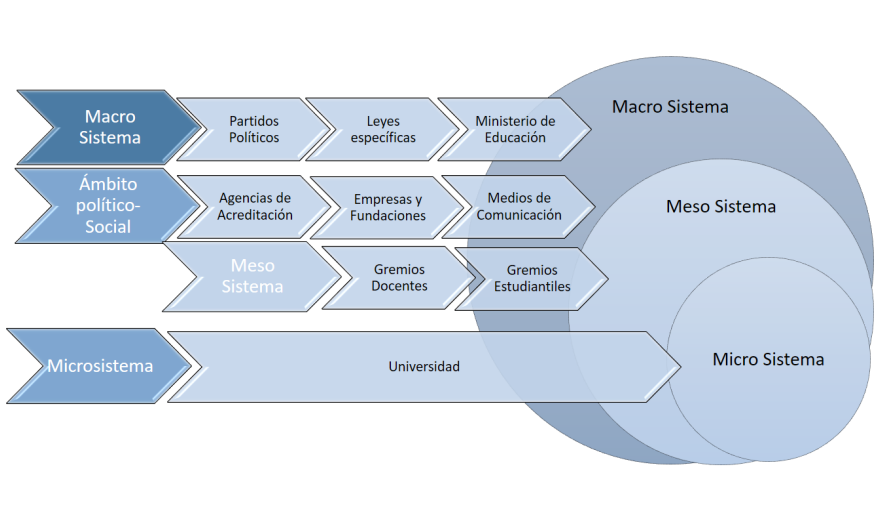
Macro Sistema

Partidos Políticos

Leyes específicas

Ministerio de Educación

Macro Sistema

Ámbito político-Social

Agencias de Acreditación

Empresas y Fundaciones

Medios de Comunicación

Meso Sistema

Meso Sistema

Gremios Docentes

Gremios Estudiantiles

Microsistema

Universidad

Micro Sistema